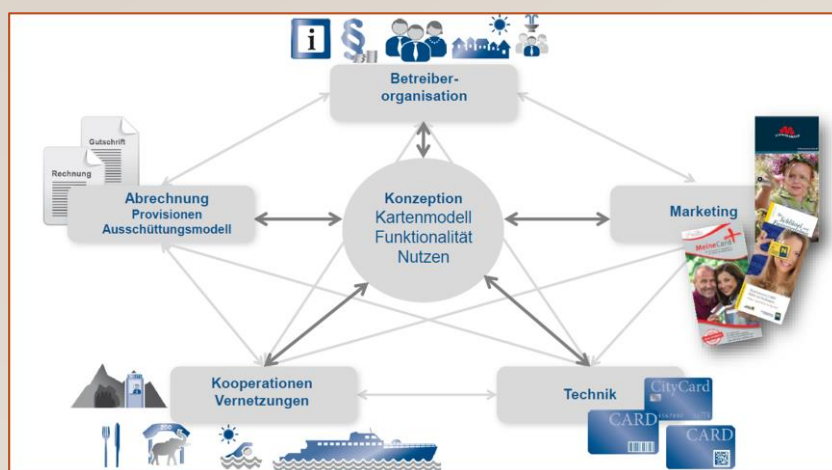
i §

Betreiber-organisation

Gutschrift

Rechnung

Abrechnung
Provisionen
Ausschüttungsmodell

Konzeption
Kartenmodell
Funktionalität
Nutzen

Marketing

MeineCard

Kooperationen
Vernetzungen

Technik

CityCard

CARD

CARD